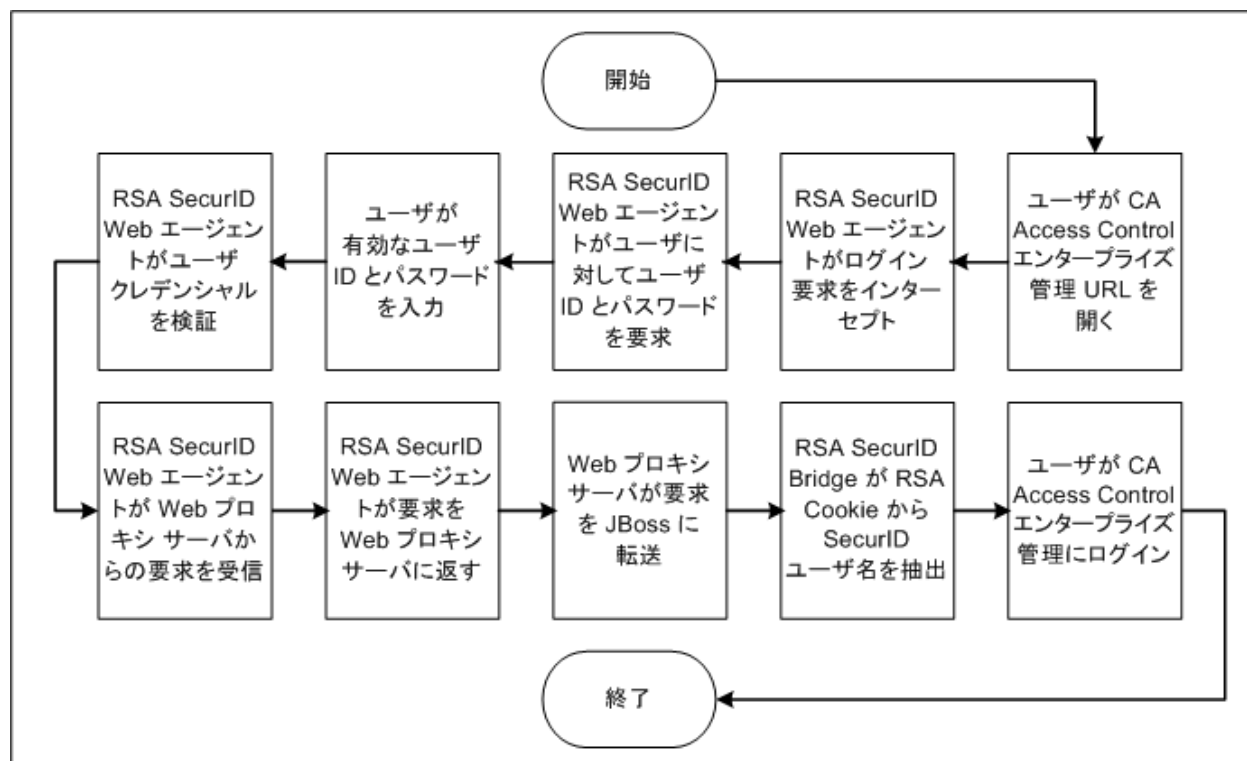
開始

ユーザが CA Access Control エンタープライズ管理 URL を開く

RSA SecurID Web エージェントがログイン要求をインターセプト

RSA SecurID Web エージェントがユーザに対してユーザ ID とパスワードを要求

ユーザが有効なユーザ ID とパスワードを入力

RSA SecurID Web エージェントがユーザクレデンシャルを検証

RSA SecurID Web エージェントが Web プロキシ サーバからの要求を受信

RSA SecurID Web エージェントが要求を Web プロキシサーバに返す

Web プロキシサーバが要求を JBoss に転送

RSA SecurID Bridge が RSA Cookie から SecurID ユーザ名を抽出

ユーザが CA Access Control エンタープライズ管理にログイン

終了